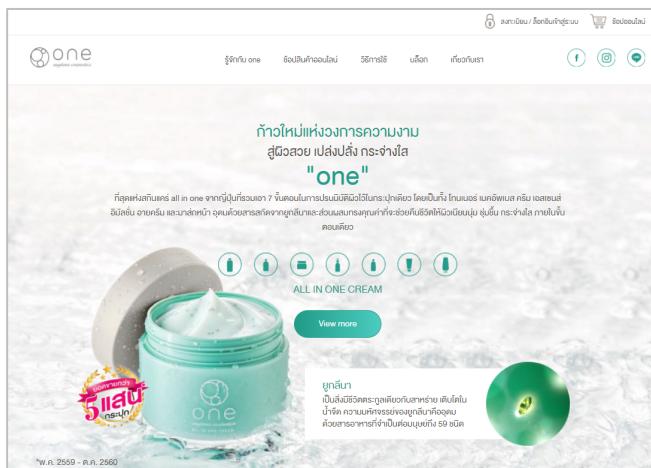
ลงทะเบียน / ล็อกอินเข้าสู่ระบบ ช้อปออนไลน์

one euglena cosmetics

รู้จักกับ one ช้อปสินค้าออนไลน์ วิธีการใช้ บล็อก เกี่ยวกับเรา

ก้าวใหม่แห่งวงการความงาม
สู่ผิวสวย เปล่งปลั่ง กระจ่างใส
"one"

ที่สุดแห่งสกินแคร์ all in one จากญี่ปุ่นที่รวมเอา 7 ขั้นตอนในการบำรุงผิวไว้ในกระปุกเดียว โดยเป็นทั้ง โทนเนอร์ เมคอัพเบส ครีม เอสเซนส์ อิมัลชั่น อายครีม และมาส์กหน้า อุดมด้วยสารสกัดจากยูกลีนาและส่วนผสมทรงคุณค่าที่จะช่วยคืนชีวิตให้ผิวเนียนนุ่ม ชุ่มชื้น กระจ่างใส ภายในขั้นตอนเดียว

ALL IN ONE CREAM

View more

ยอดขายทะลุ 5 แสน กระปุก

one

ยูกลีนา
เป็นสิ่งมีชีวิตตระกูลเดียวกับสาหร่าย เติบโตในน้ำจืด ความมหัศจรรย์ของยูกลีนาคืออุดมด้วยสารอาหารที่จำเป็นต่อมนุษย์ถึง 59 ชนิด

*พ.ศ. 2559 - ต.ค. 2560